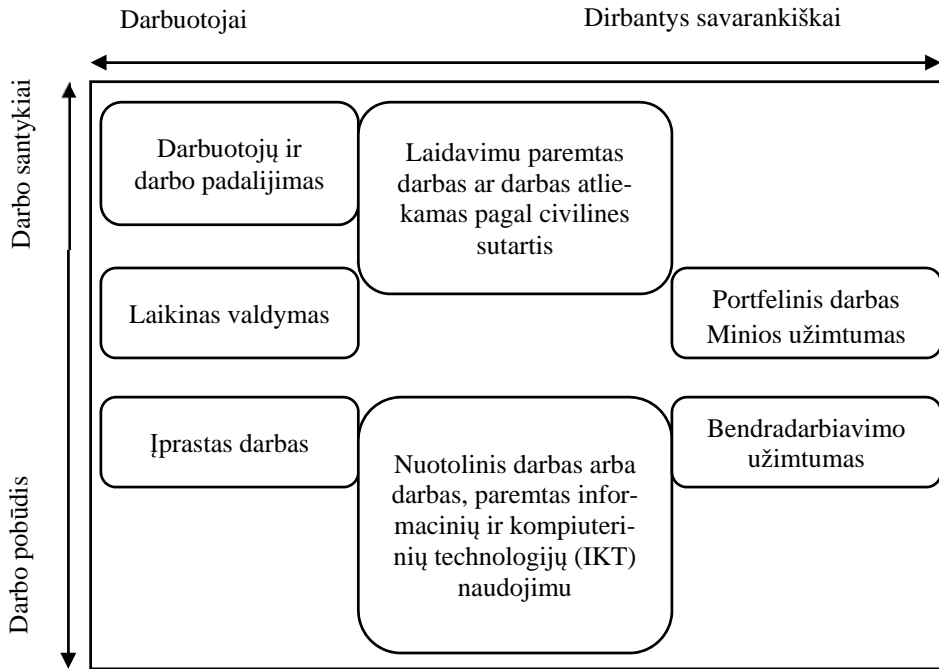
Darbuotojai

Dirbantys savarankiškai

Darbo santykiai

Darbo pobūdis

Darbuotojų ir darbo padalijimas

Laidavimu paremtas darbas ar darbas atliekamas pagal civilines sutartis

Laikinas valdymas

Portfelinis darbas Minios užimtumas

Įprastas darbas

Nuotolinis darbas arba darbas, paremtas informacinių ir kompiuterinių technologijų (IKT) naudojimu

Bendradarbiavimo užimtumas